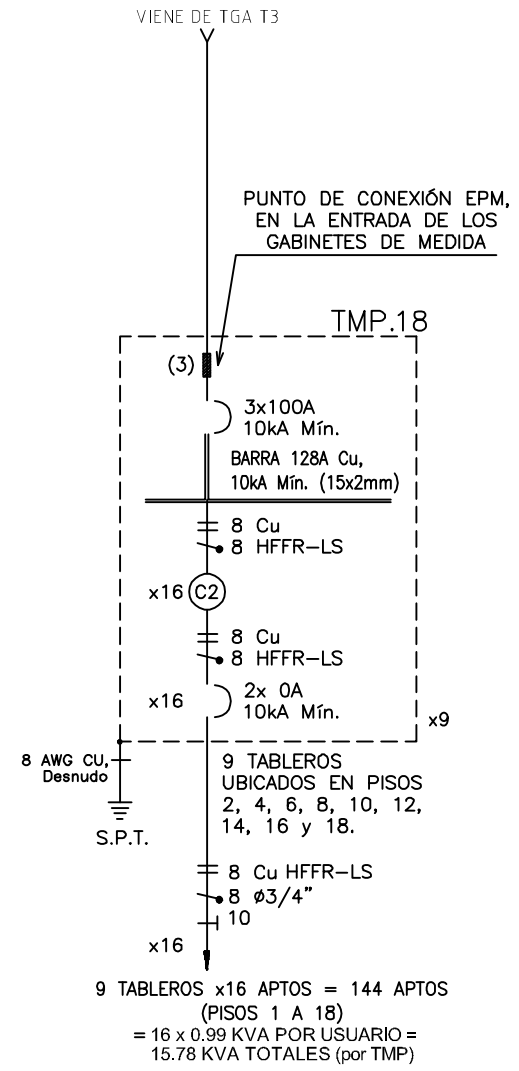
VIENE DE TGA T3

PUNTO DE CONEXIÓN EPM, EN LA ENTRADA DE LOS GABINETES DE MEDIDA

TMP.18

(3)

3x100A
10kA Mín.

BARRA 128A Cu,
10kA Mín. (15x2mm)

8 Cu
8 HFFR-LS

x16 C2

8 Cu
8 HFFR-LS

x16
2x 0A
10kA Mín.

x9

8 AWG CU, Desnudo

S.P.T.

9 TABLEROS
UBICADOS EN PISOS
2, 4, 6, 8, 10, 12,
14, 16 y 18.

8 Cu HFFR-LS
8 ø3/4"
10

x16

9 TABLEROS x16 APTOS = 144 APTOS
(PISOS 1 A 18)
= 16 x 0.99 KVA POR USUARIO =
15.78 KVA TOTALES (por TMP)